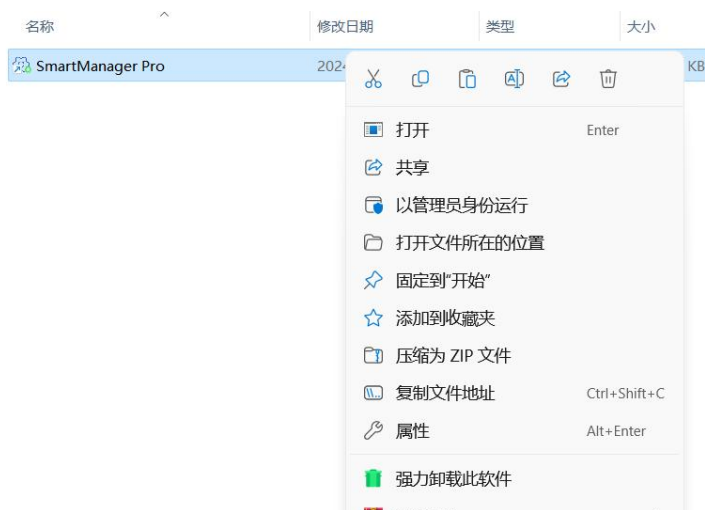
名称 | 修改日期 | 类型 | 大小

SmartManager Pro 2024 KB

打开 Enter
共享
以管理员身份运行
打开文件所在的位置
固定到"开始"
添加到收藏夹
压缩为 ZIP 文件
复制文件地址 Ctrl+Shift+C
属性 Alt+Enter
强力卸载此软件